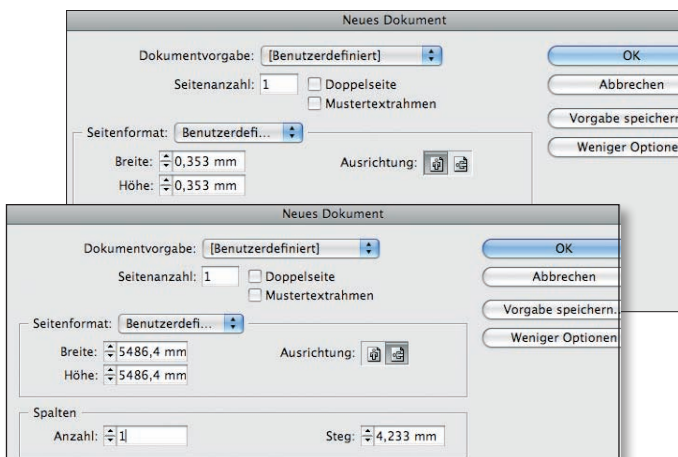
Neues Dokument

Dokumentvorgabe: [Benutzerdefiniert]

Seitenanzahl: 1

Doppelseite

Mustertextrahmen

OK

Abbrechen

Vorgabe speichern

Weniger Optione

Seitenformat: Benutzerdefi...

Breite: 0,353 mm

Höhe: 0,353 mm

Ausrichtung:

Neues Dokument

Dokumentvorgabe: [Benutzerdefiniert]

Seitenanzahl: 1

Doppelseite

Mustertextrahmen

OK

Abbrechen

Vorgabe speichern...

Weniger Optionen

Seitenformat: Benutzerdefi...

Breite: 5486,4 mm

Höhe: 5486,4 mm

Ausrichtung:

Spalten

Anzahl: 1

Steg: 4,233 mm